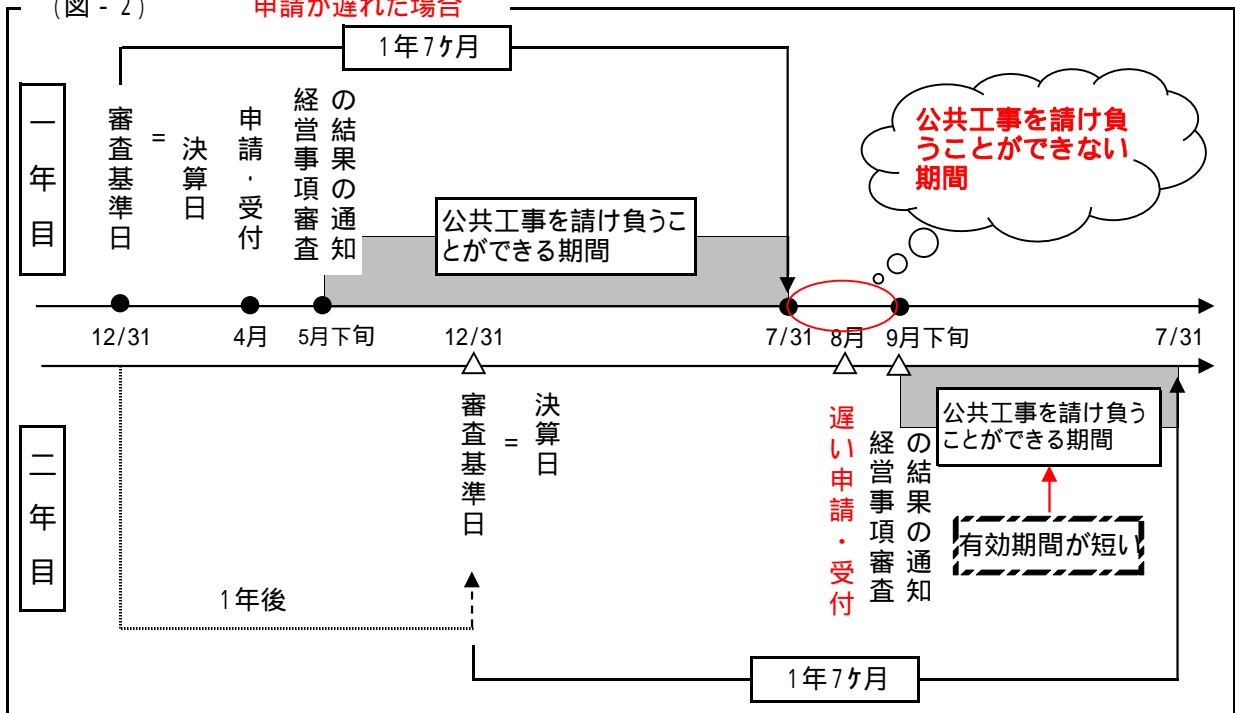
（図－2） 申請が遅れた場合

1年7ヶ月

一年目

審査基準日＝決算日

申請・受付

経営事項審査の結果の通知

公共工事を請け負うことができる期間

公共工事を請け負うことができない期間

12/31　4月　5月下旬　12/31　7/31　8月　9月下旬　7/31

二年目

審査基準日＝決算日

遅い申請・受付

経営事項審査の結果の通知

公共工事を請け負うことができる期間

有効期間が短い

1年後

1年7ヶ月